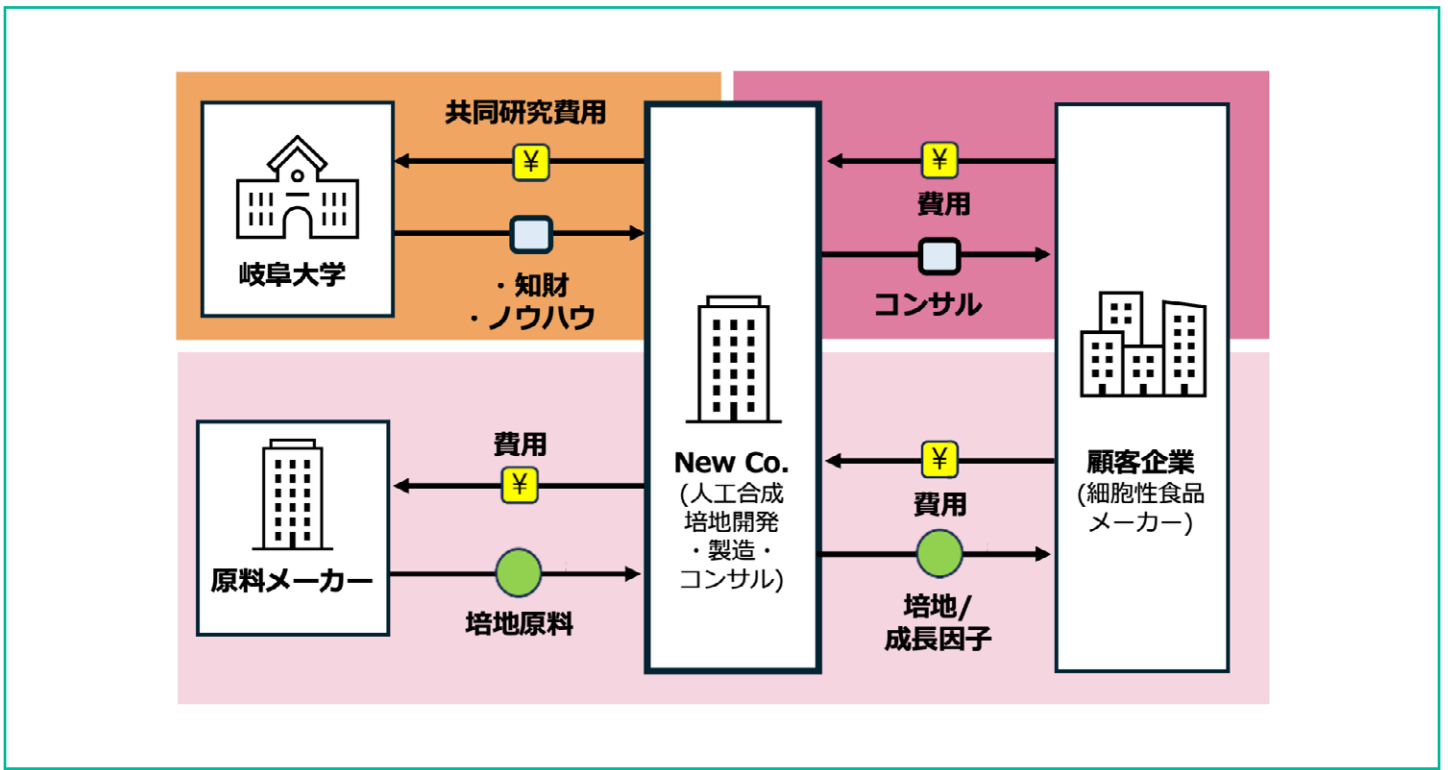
共同研究費用

¥

岐阜大学

・知財
・ノウハウ

¥

費用

コンサル

New Co.
(人工合成
培地開発
・製造・
コンサル)

顧客企業
(細胞性食品
メーカー)

費用

¥

原料メーカー

培地原料

¥

費用

培地/
成長因子